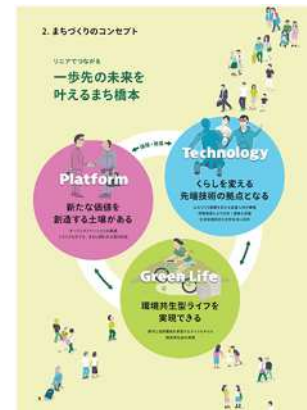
2. まちづくりのコンセプト

リニアでつながる

一歩先の未来を
叶えるまち橋本

連携・融合

Platform

新たな価値を
創造する土壌がある

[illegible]

Technology

くらしを変える
先端技術の拠点となる

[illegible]

Green Life

環境共生型ライフを
実現できる

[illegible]